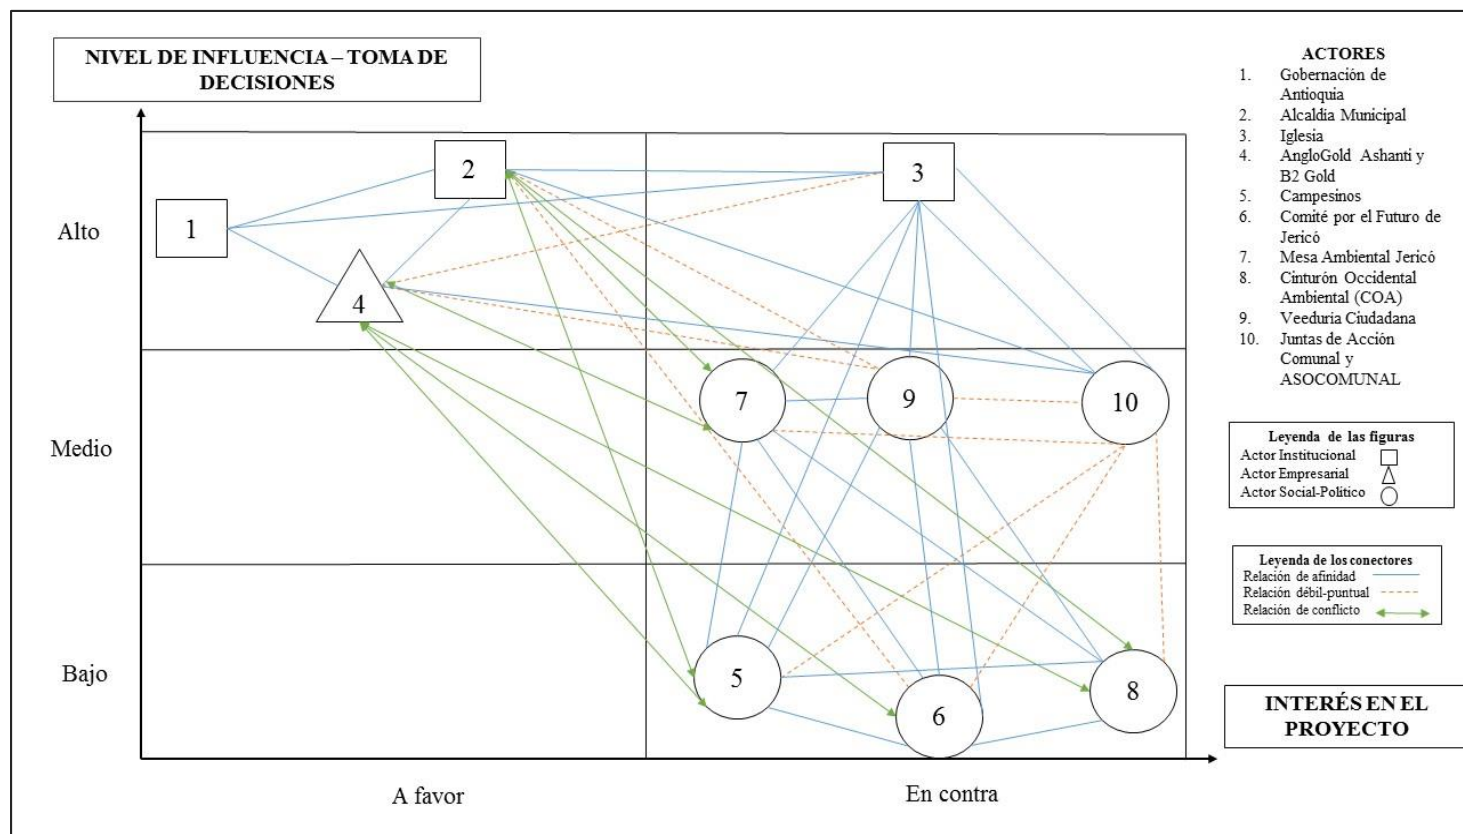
NIVEL DE INFLUENCIA – TOMA DE DECISIONES

Alto

Medio

Bajo

1

2

3

4

7

9

10

5

6

8

A favor

En contra

INTERÉS EN EL PROYECTO

ACTORES
1. Gobernación de Antioquia
2. Alcaldía Municipal
3. Iglesia
4. AngloGold Ashanti y B2 Gold
5. Campesinos
6. Comité por el Futuro de Jericó
7. Mesa Ambiental Jericó
8. Cinturón Occidental Ambiental (COA)
9. Veeduria Ciudadana
10. Juntas de Acción Comunal y ASOCOMUNAL

Leyenda de las figuras
Actor Institucional
Actor Empresarial
Actor Social-Político

Leyenda de los conectores
Relación de afinidad
Relación débil-puntual
Relación de conflicto